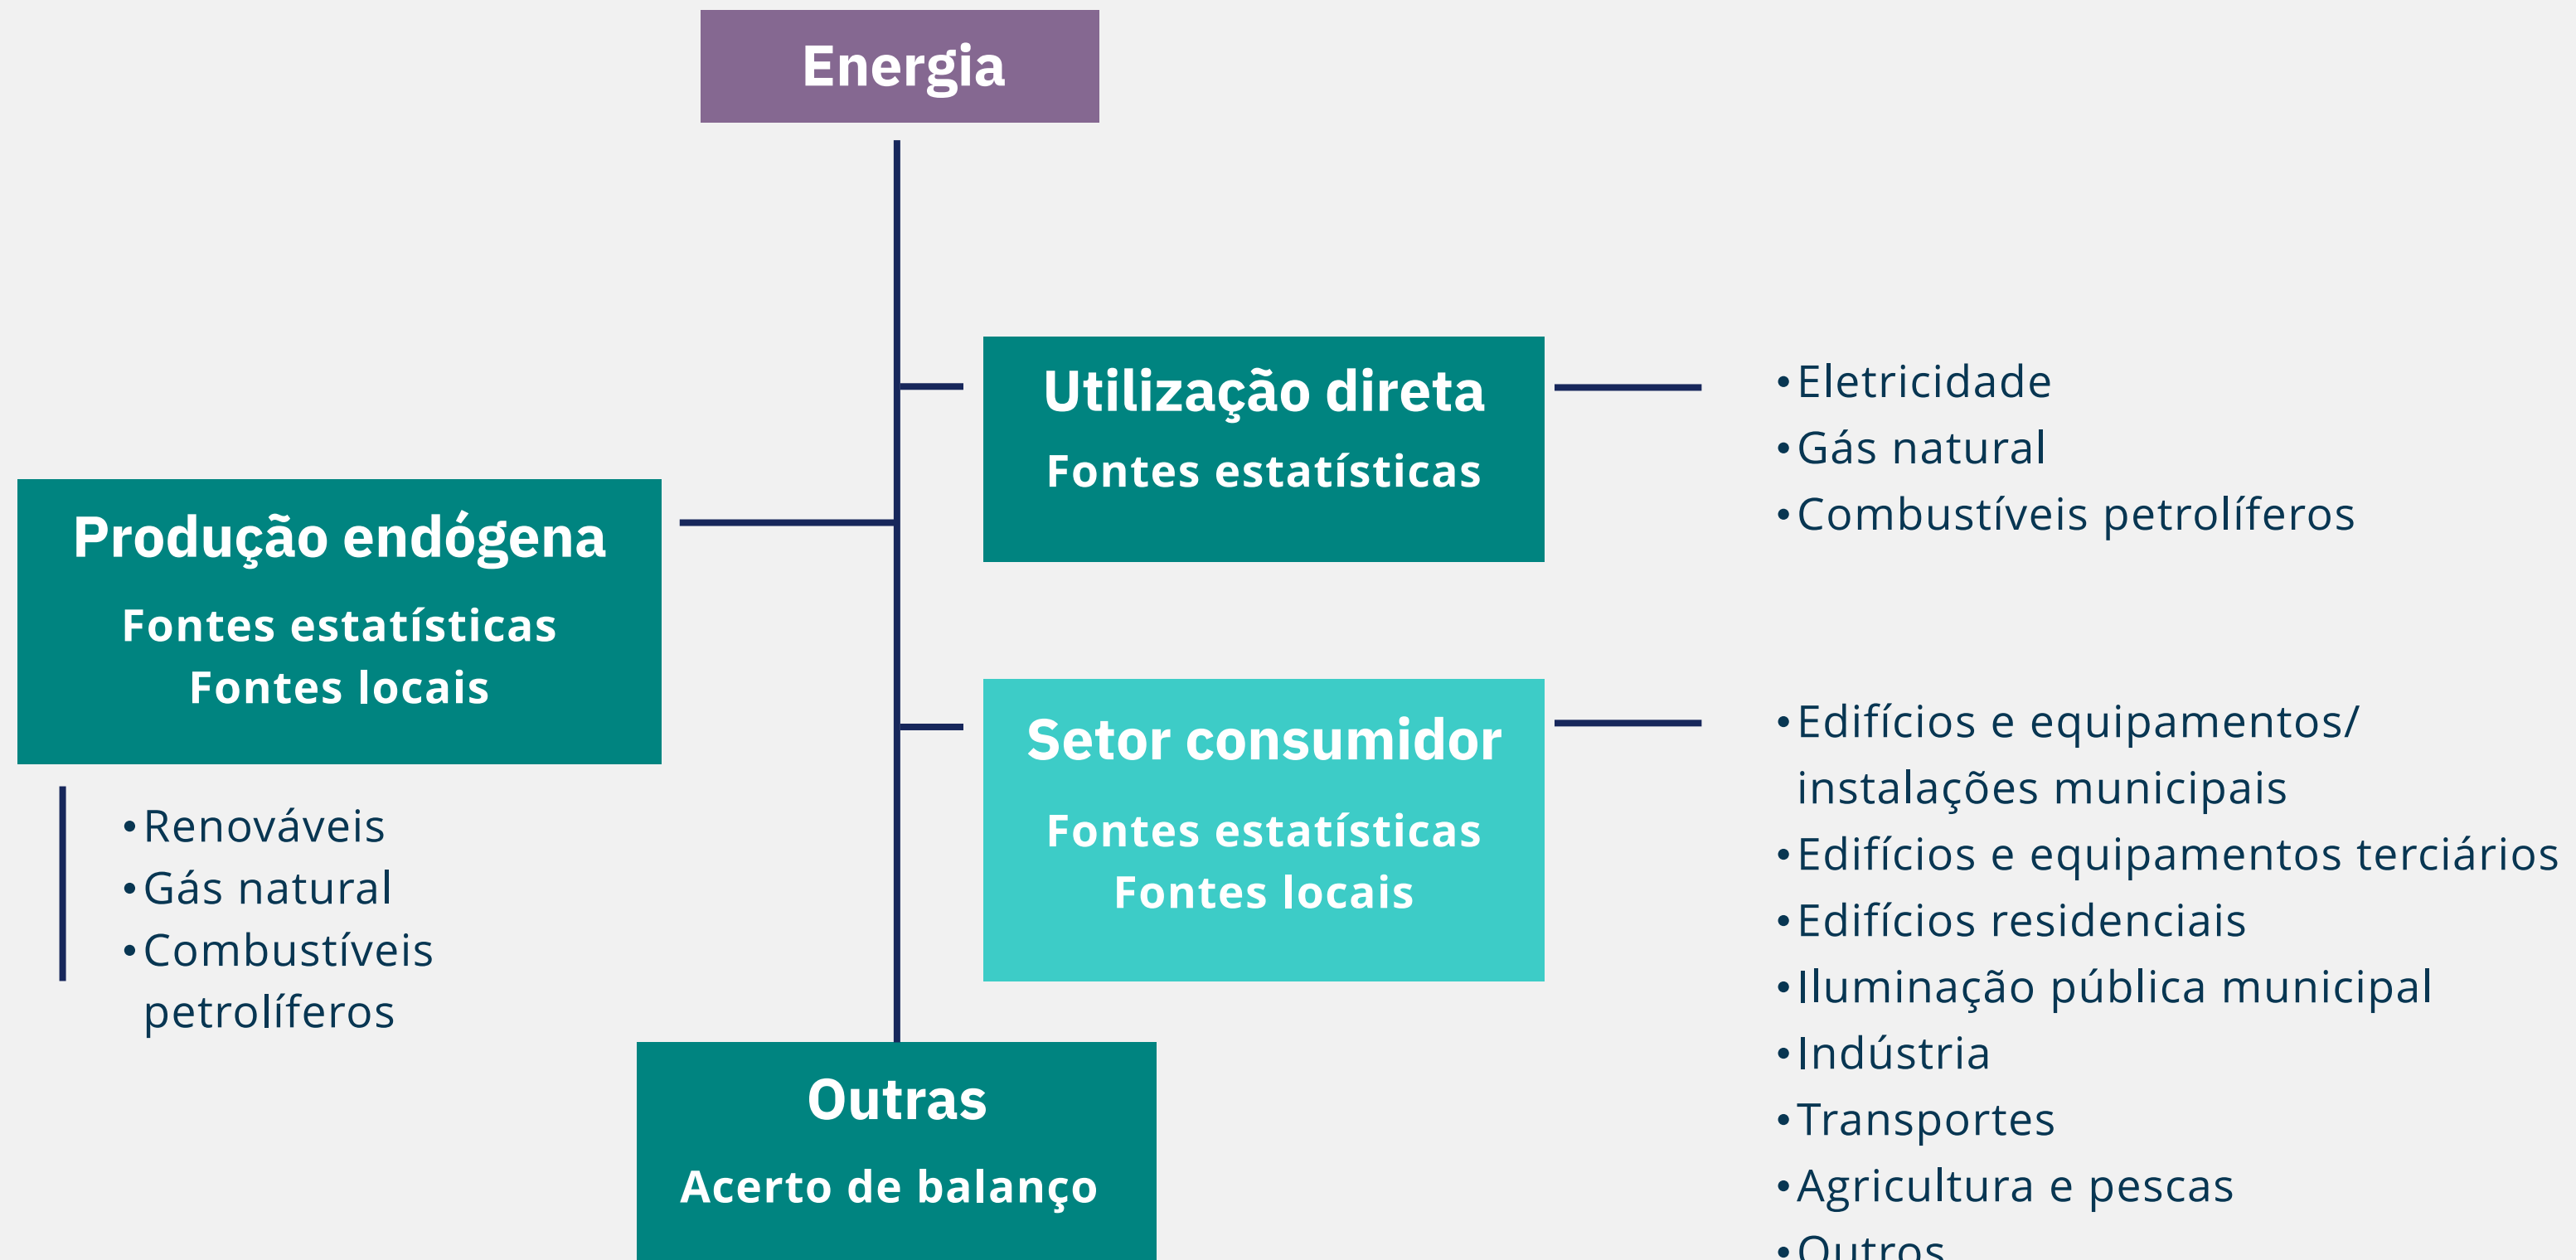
Energia

Utilização direta
Fontes estatísticas

•Eletricidade
•Gás natural
•Combustíveis petrolíferos

Produção endógena
Fontes estatísticas
Fontes locais

•Renováveis
•Gás natural
•Combustíveis petrolíferos

Setor consumidor
Fontes estatísticas
Fontes locais

•Edifícios e equipamentos/instalações municipais
•Edifícios e equipamentos terciários
•Edifícios residenciais
•Iluminação pública municipal
•Indústria
•Transportes
•Agricultura e pescas
•Outros

Outras
Acerto de balanço